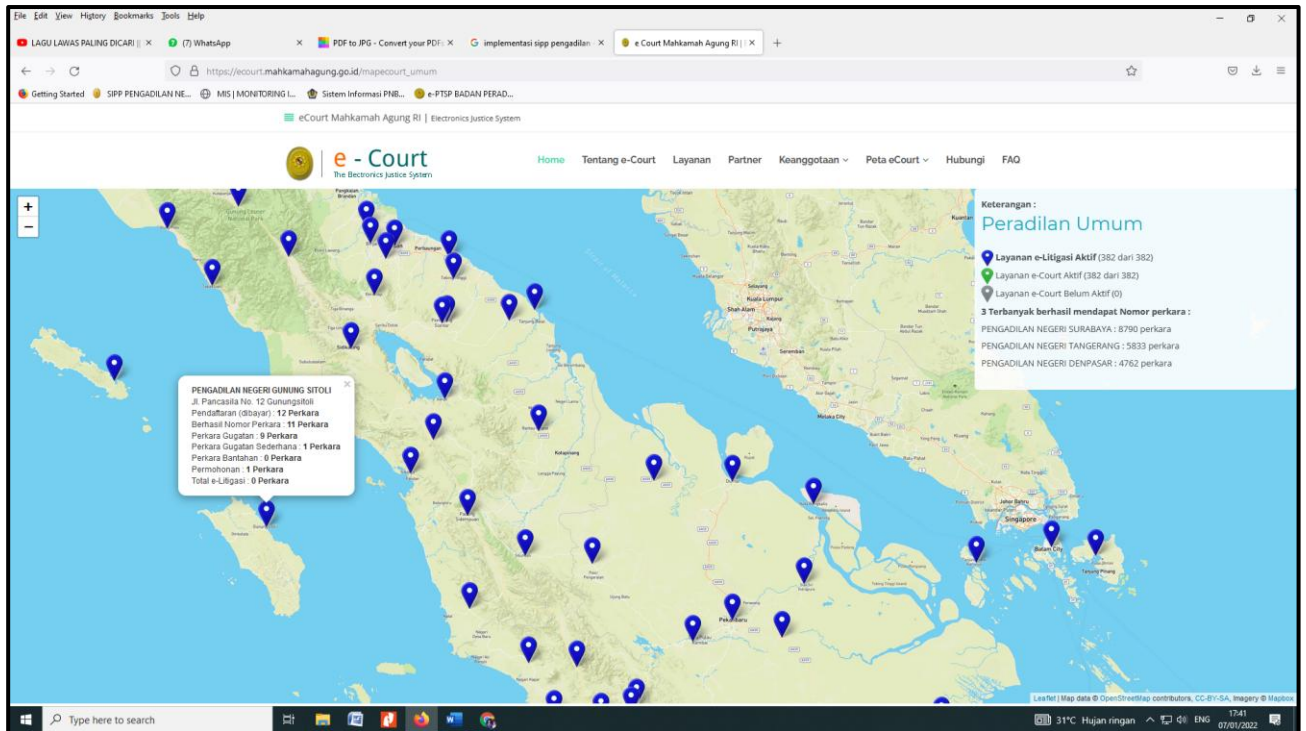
File Edit View History Bookmarks Tools Help

LAGU LAWAS PALING DICARI | × (7) WhatsApp × PDF to JPG - Convert your PDF × implementasi sipp pengadilan × e Court Mahkamah Agung RI | × +

https://ecourt.mahkamahagung.go.id/mapecourt_umum

Getting Started SIPP PENGADILAN NE... MIS | MONITORING I... Sistem Informasi PNB... e-PTSP BADAN PERAD...

eCourt Mahkamah Agung RI | Electronics Justice System

e - Court
The Electronics Justice System

Home Tentang e-Court Layanan Partner Keanggotaan Peta eCourt Hubungi FAQ

+
−

Keterangan :
Peradilan Umum

Layanan e-Litigasi Aktif (382 dari 382)
Layanan e-Court Aktif (382 dari 382)
Layanan e-Court Belum Aktif (0)
3 Terbanyak berhasil mendapat Nomor perkara :
PENGADILAN NEGERI SURABAYA : 8790 perkara
PENGADILAN NEGERI TANGERANG : 5833 perkara
PENGADILAN NEGERI DENPASAR : 4762 perkara

PENGADILAN NEGERI GUNUNG SITOLI
Jl. Pancasila No. 12 Gunungsitoli
Pendaftaran (dibayar) : 12 Perkara
Berhasil Nomor Perkara : 11 Perkara
Perkara Gugatan : 9 Perkara
Perkara Gugatan Sederhana : 1 Perkara
Perkara Bantahan : 0 Perkara
Permohonan : 1 Perkara
Total e-Litigasi : 0 Perkara

Kuala Lumpur
Putrajaya
Singapore
Pekanbaru

Leaflet | Map data © OpenStreetMap contributors, CC-BY-SA, Imagery © Mapbox

Type here to search

31°C Hujan ringan ENG 17:41 07/01/2022